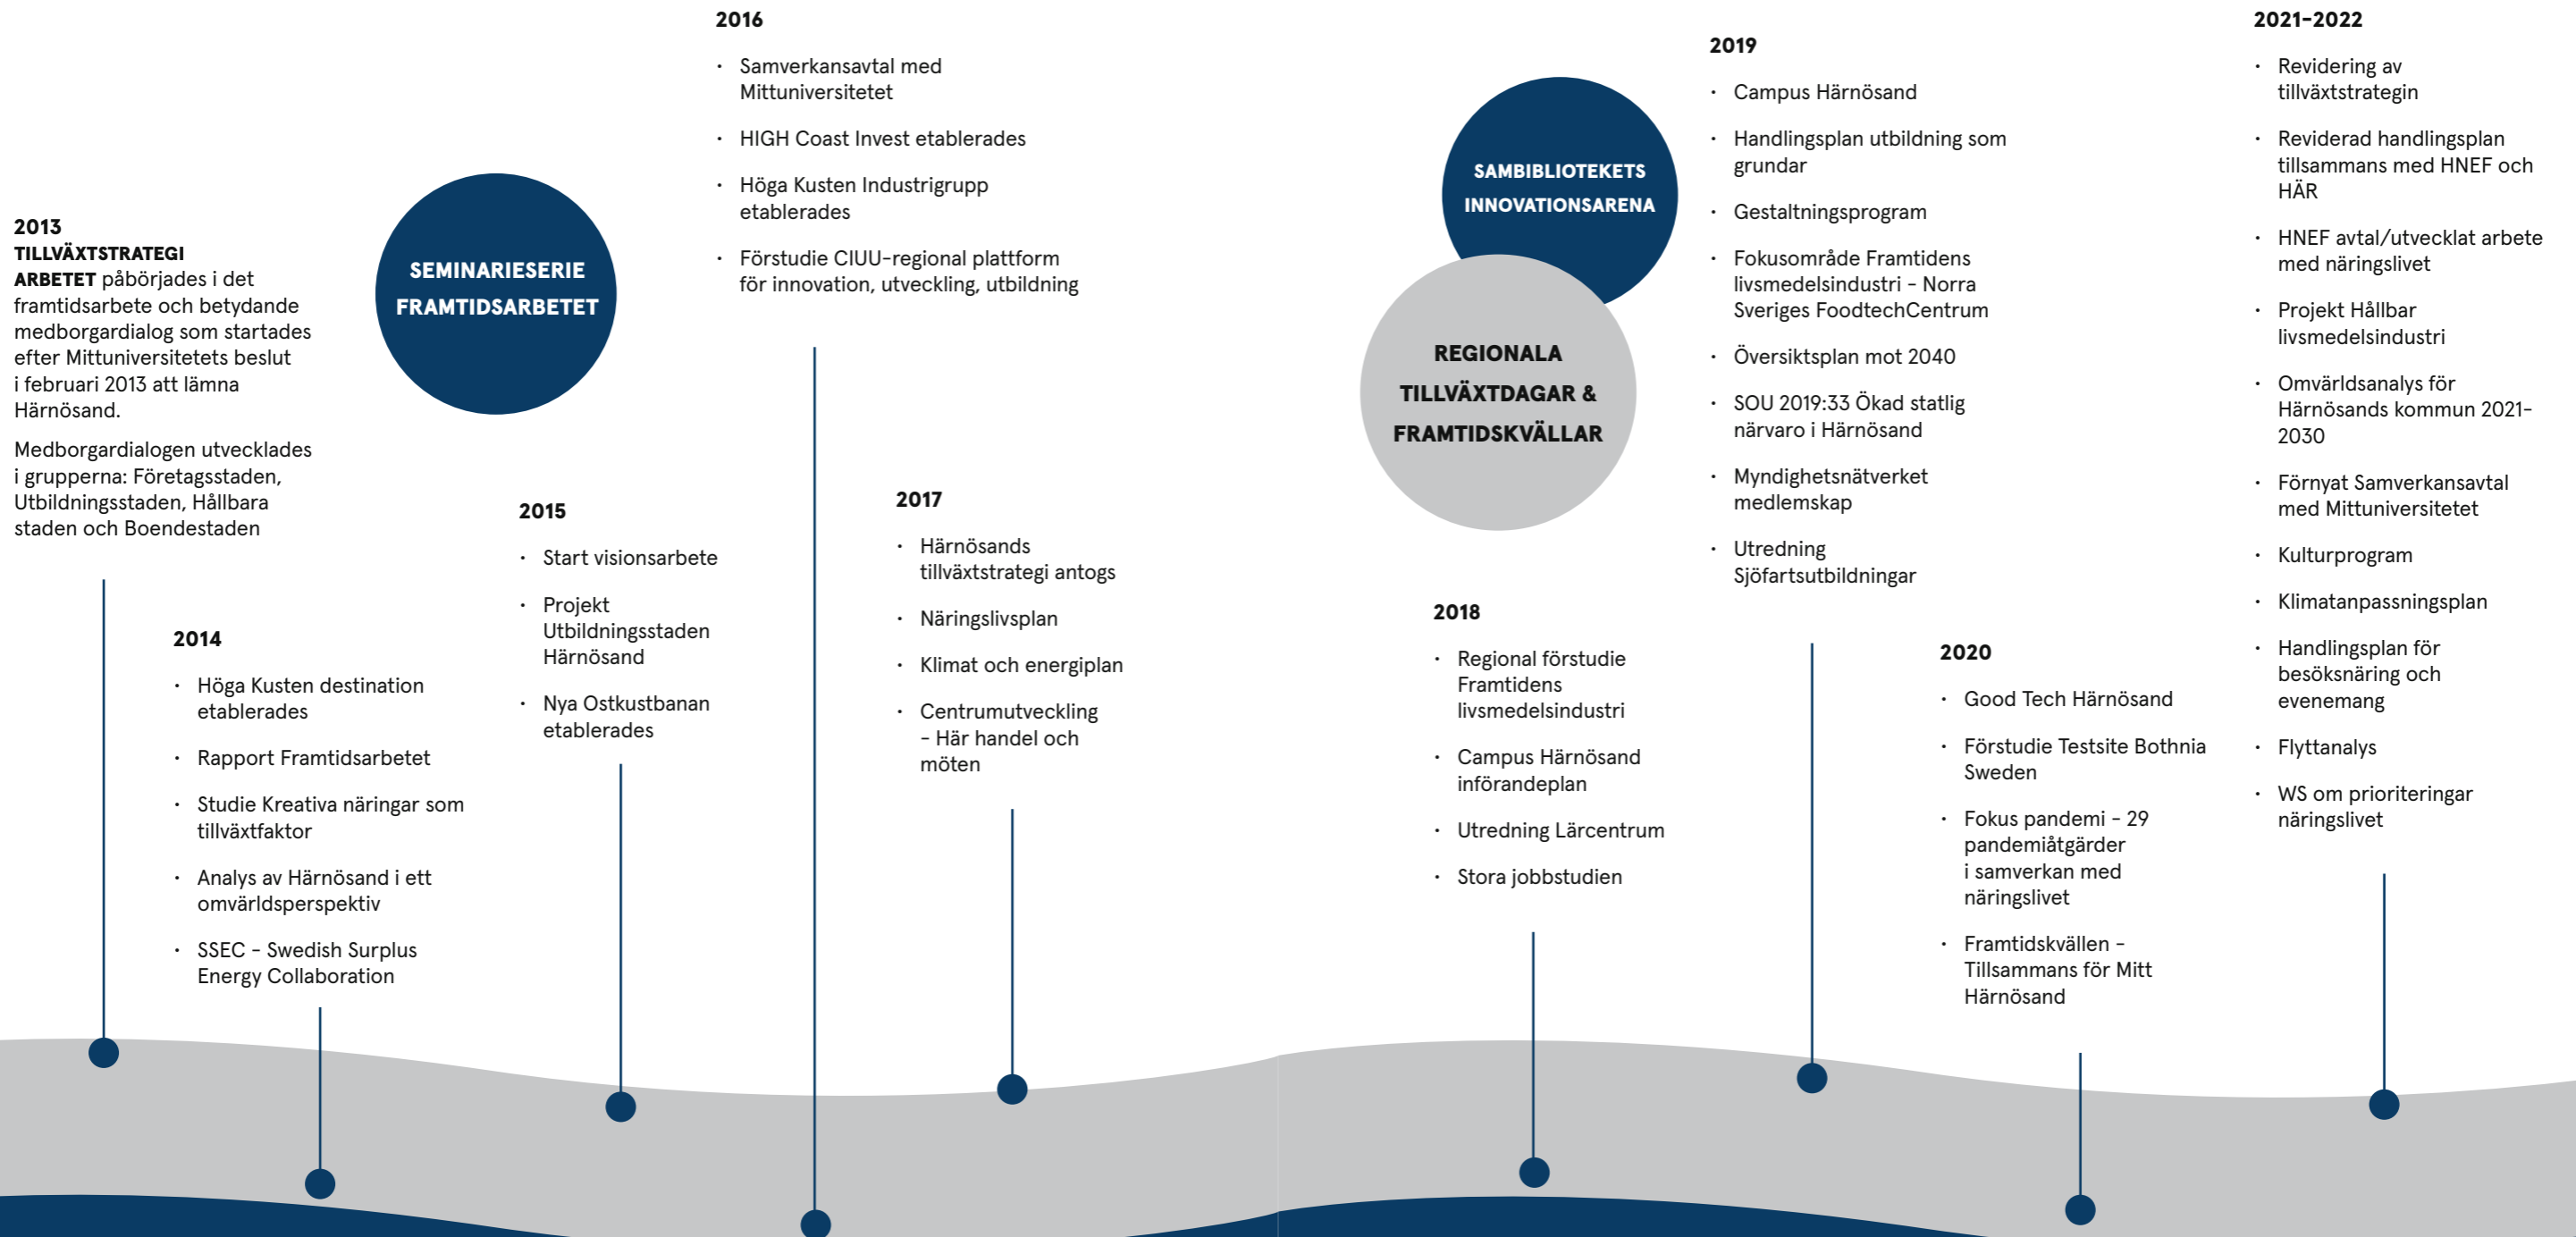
2013
**TILLVÄXTSTRATEGI ARBETET** påbörjades i det framtidsarbete och betydande medborgardialog som startades efter Mittuniversitetets beslut i februari 2013 att lämna Härnösand.

Medborgardialogen utvecklades i grupperna: Företagsstaden, Utbildningsstaden, Hållbara staden och Boendestaden

SEMINARIESERIE FRAMTIDSARBETET

2014
- Höga Kusten destination etablerades
- Rapport Framtidsarbetet
- Studie Kreativa näringar som tillväxtfaktor
- Analys av Härnösand i ett omvärldsperspektiv
- SSEC - Swedish Surplus Energy Collaboration

2015
- Start visionsarbete
- Projekt Utbildningsstaden Härnösand
- Nya Ostkustbanan etablerades

2016
- Samverkansavtal med Mittuniversitetet
- HIGH Coast Invest etablerades
- Höga Kusten Industrigrupp etablerades
- Förstudie CIUU-regional plattform för innovation, utveckling, utbildning

2017
- Härnösands tillväxtstrategi antogs
- Näringslivsplan
- Klimat och energiplan
- Centrumutveckling - Här handel och möten

SAMBIBLIOTEKETS INNOVATIONSARENA

REGIONALA TILLVÄXTDAGAR & FRAMTIDSKVÄLLAR

2018
- Regional förstudie Framtidens livsmedelsindustri
- Campus Härnösand införandeplan
- Utredning Lärcentrum
- Stora jobbstudien

2019
- Campus Härnösand
- Handlingsplan utbildning som grundar
- Gestaltningsprogram
- Fokusområde Framtidens livsmedelsindustri - Norra Sveriges FoodtechCentrum
- Översiktsplan mot 2040
- SOU 2019:33 Ökad statlig närvaro i Härnösand
- Myndighetsnätverket medlemskap
- Utredning Sjöfartsutbildningar

2020
- Good Tech Härnösand
- Förstudie Testsite Bothnia Sweden
- Fokus pandemi - 29 pandemiåtgärder i samverkan med näringslivet
- Framtidskvällen - Tillsammans för Mitt Härnösand

2021–2022
- Revidering av tillväxtstrategin
- Reviderad handlingsplan tillsammans med HNEF och HÄR
- HNEF avtal/utvecklat arbete med näringslivet
- Projekt Hållbar livsmedelsindustri
- Omvärldsanalys för Härnösands kommun 2021-2030
- Förnyat Samverkansavtal med Mittuniversitetet
- Kulturprogram
- Klimatanpassningsplan
- Handlingsplan för besöksnäring och evenemang
- Flyttanalys
- WS om prioriteringar näringslivet